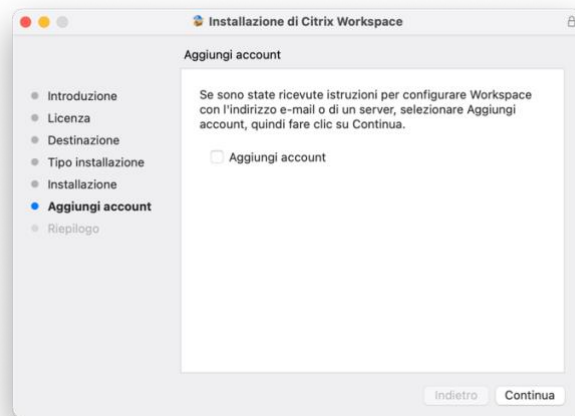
Installazione di Citrix Workspace

Aggiungi account

Introduzione
Licenza
Destinazione
Tipo installazione
Installazione
Aggiungi account
Riepilogo

Se sono state ricevute istruzioni per configurare Workspace con l'indirizzo e-mail o di un server, selezionare Aggiungi account, quindi fare clic su Continua.

Aggiungi account

Indietro
Continua